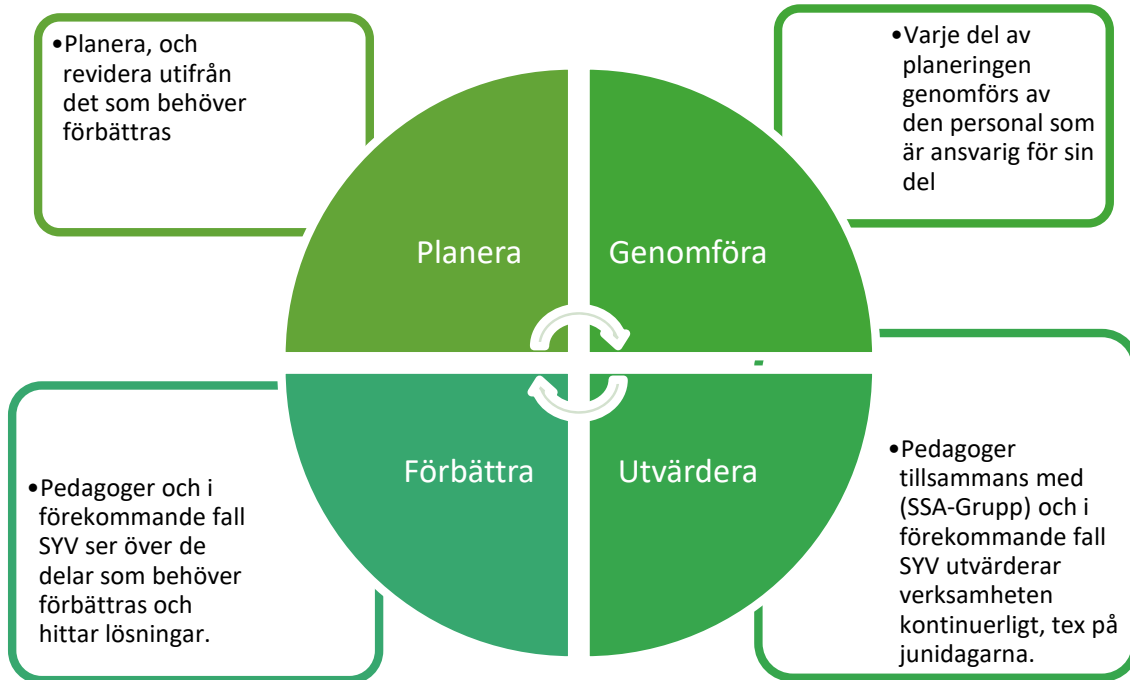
•Planera, och revidera utifrån det som behöver förbättras

•Varje del av planeringen genomförs av den personal som är ansvarig för sin del

Planera

Genomföra

Förbättra

Utvärdera

•Pedagoger och i förekommande fall SYV ser över de delar som behöver förbättras och hittar lösningar.

•Pedagoger tillsammans med (SSA-Grupp) och i förekommande fall SYV utvärderar verksamheten kontinuerligt, tex på junidagarna.